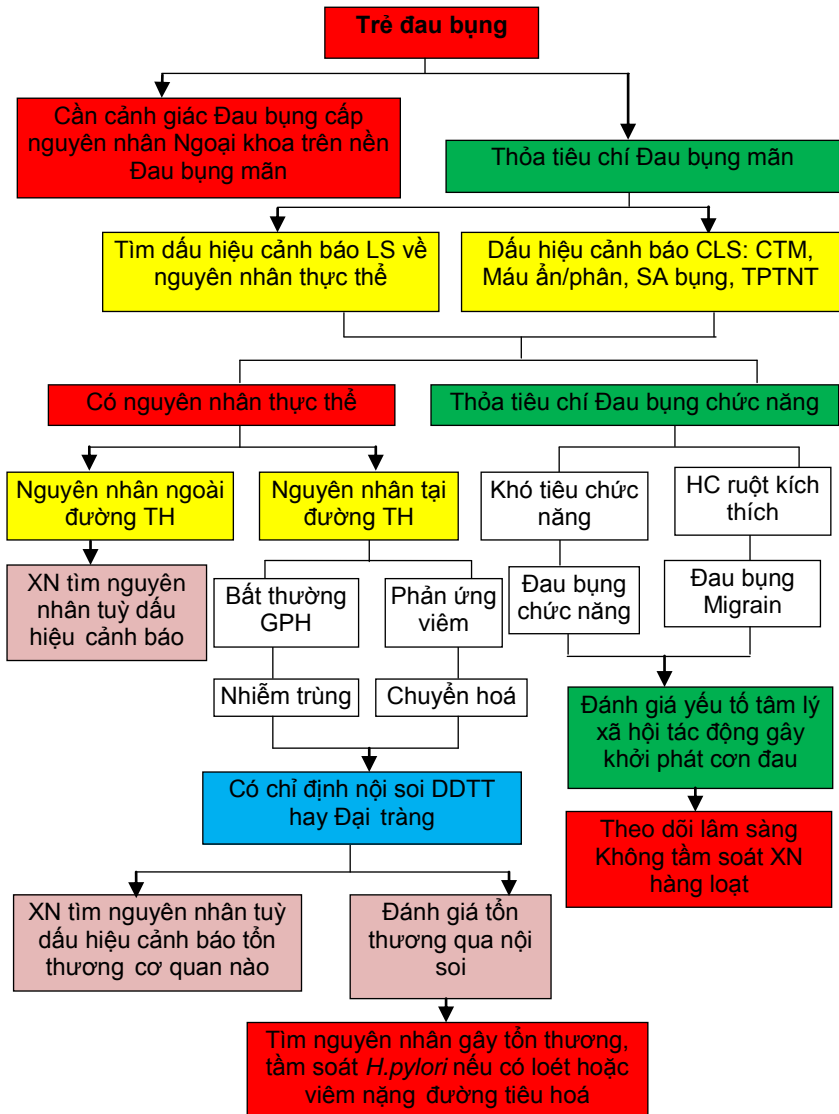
Trẻ đau bụng

Cần cảnh giác Đau bụng cấp nguyên nhân Ngoại khoa trên nền Đau bụng mãn

Thỏa tiêu chí Đau bụng mãn

Tìm dấu hiệu cảnh báo LS về nguyên nhân thực thể

Dấu hiệu cảnh báo CLS: CTM, Máu ẩn/phân, SA bụng, TPTNT

Có nguyên nhân thực thể

Thỏa tiêu chí Đau bụng chức năng

Nguyên nhân ngoài đường TH

Nguyên nhân tại đường TH

Khó tiêu chức năng

HC ruột kích thích

XN tìm nguyên nhân tuỳ dấu hiệu cảnh báo

Bất thường GPH

Phản ứng viêm

Đau bụng chức năng

Đau bụng Migrain

Nhiễm trùng

Chuyển hoá

Đánh giá yếu tố tâm lý xã hội tác động gây khởi phát cơn đau

Có chỉ định nội soi DDTT hay Đại tràng

Theo dõi lâm sàng Không tầm soát XN hàng loạt

XN tìm nguyên nhân tuỳ dấu hiệu cảnh báo tổn thương cơ quan nào

Đánh giá tổn thương qua nội soi

Tìm nguyên nhân gây tổn thương, tầm soát H.pylori nếu có loét hoặc viêm nặng đường tiêu hoá